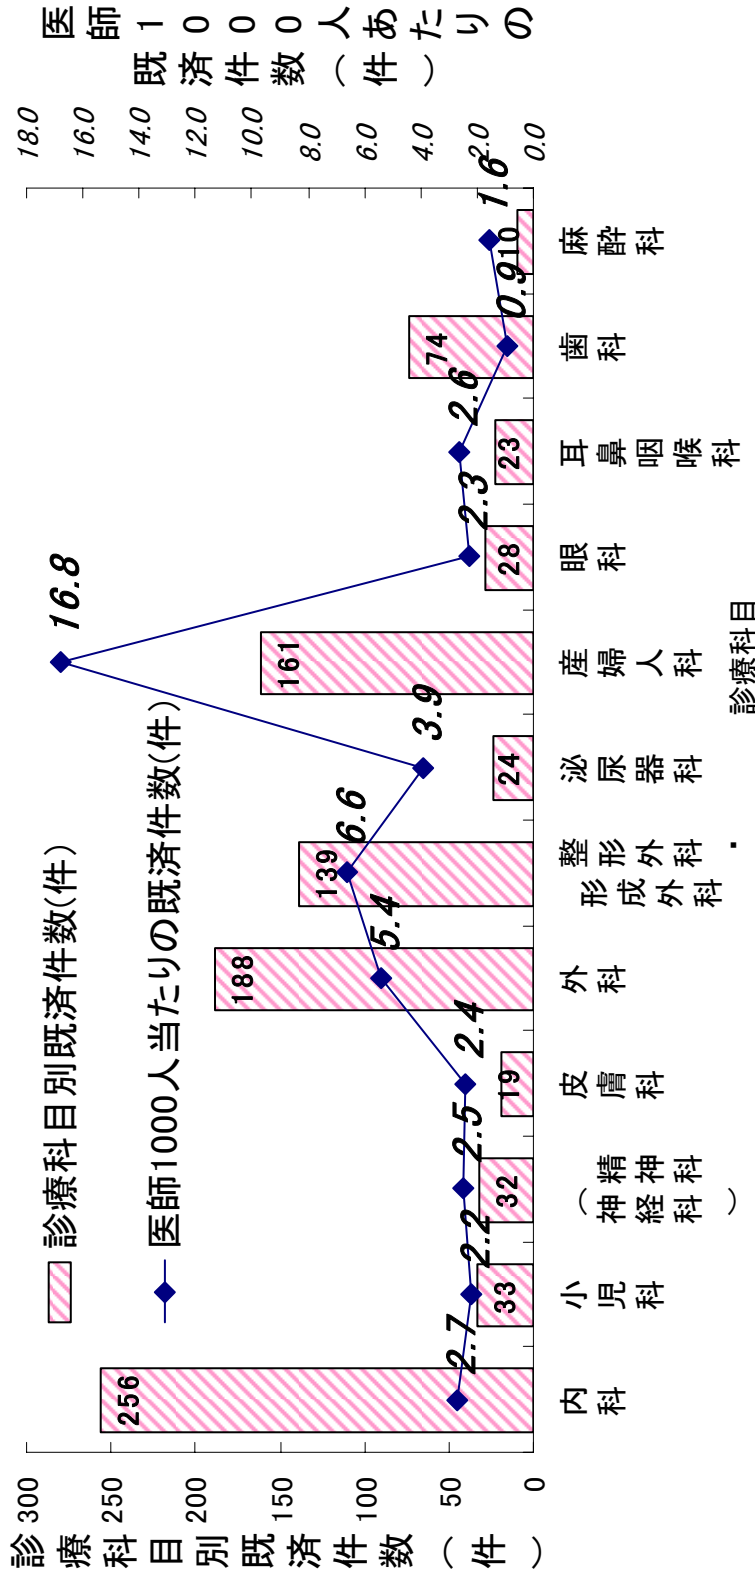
診療科目別既済件数(件)

医師1000人当たりの既済件数(件)

| 診療科目 | 診療科目別既済件数(件) | 医師1000人当たりの既済件数(件) |
|---|---|---|
| 内科 | 256 | 2.7 |
| 小児科 | 33 | 2.2 |
| 精神科(神経科) | 32 | 2.5 |
| 皮膚科 | 19 | 2.4 |
| 外科 | 188 | 5.4 |
| 整形外科・形成外科 | 139 | 6.6 |
| 泌尿器科 | 24 | 3.9 |
| 産婦人科 | 161 | 16.8 |
| 眼科 | 28 | 2.3 |
| 耳鼻咽喉科 | 23 | 2.6 |
| 歯科 | 74 | 0.9 |
| 麻酔科 | 10 | 1.6 |

診療科目別既済件数(件)

300
250
200
150
100
50
0

医師1000人あたりの既済件数(件)

18.0
16.0
14.0
12.0
10.0
8.0
6.0
4.0
2.0
0.0

診療科目